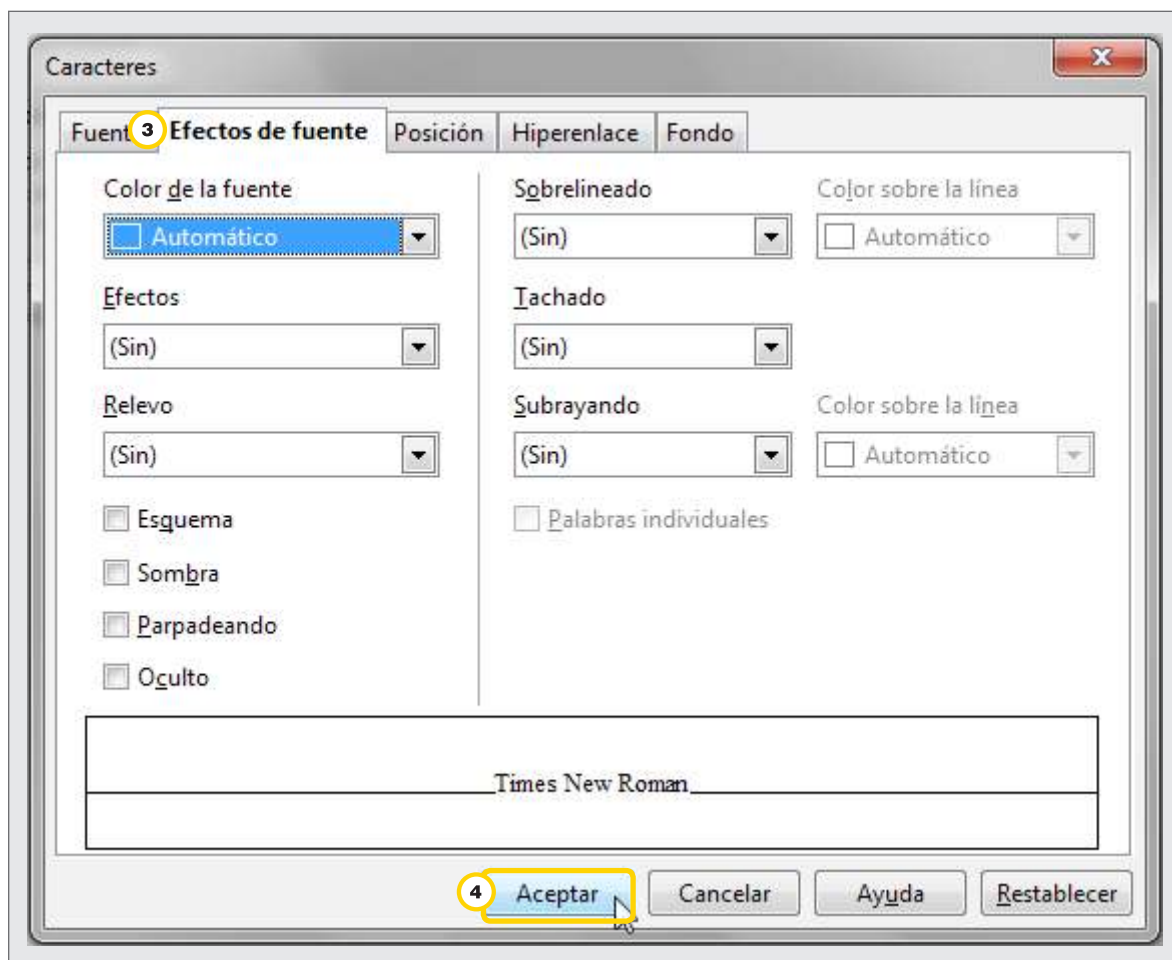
Caracteres

Fuent 3 Efectos de fuente | Posición | Hiperenlace | Fondo

Color de la fuente
Automático

Efectos
(Sin)

Relevo
(Sin)

Esquema

Sombra

Parpadeando

Oculto

Sobrelineado
(Sin)

Color sobre la línea
Automático

Tachado
(Sin)

Subrayando
(Sin)

Color sobre la línea
Automático

Palabras individuales

Times New Roman

4 Aceptar | Cancelar | Ayuda | Restablecer